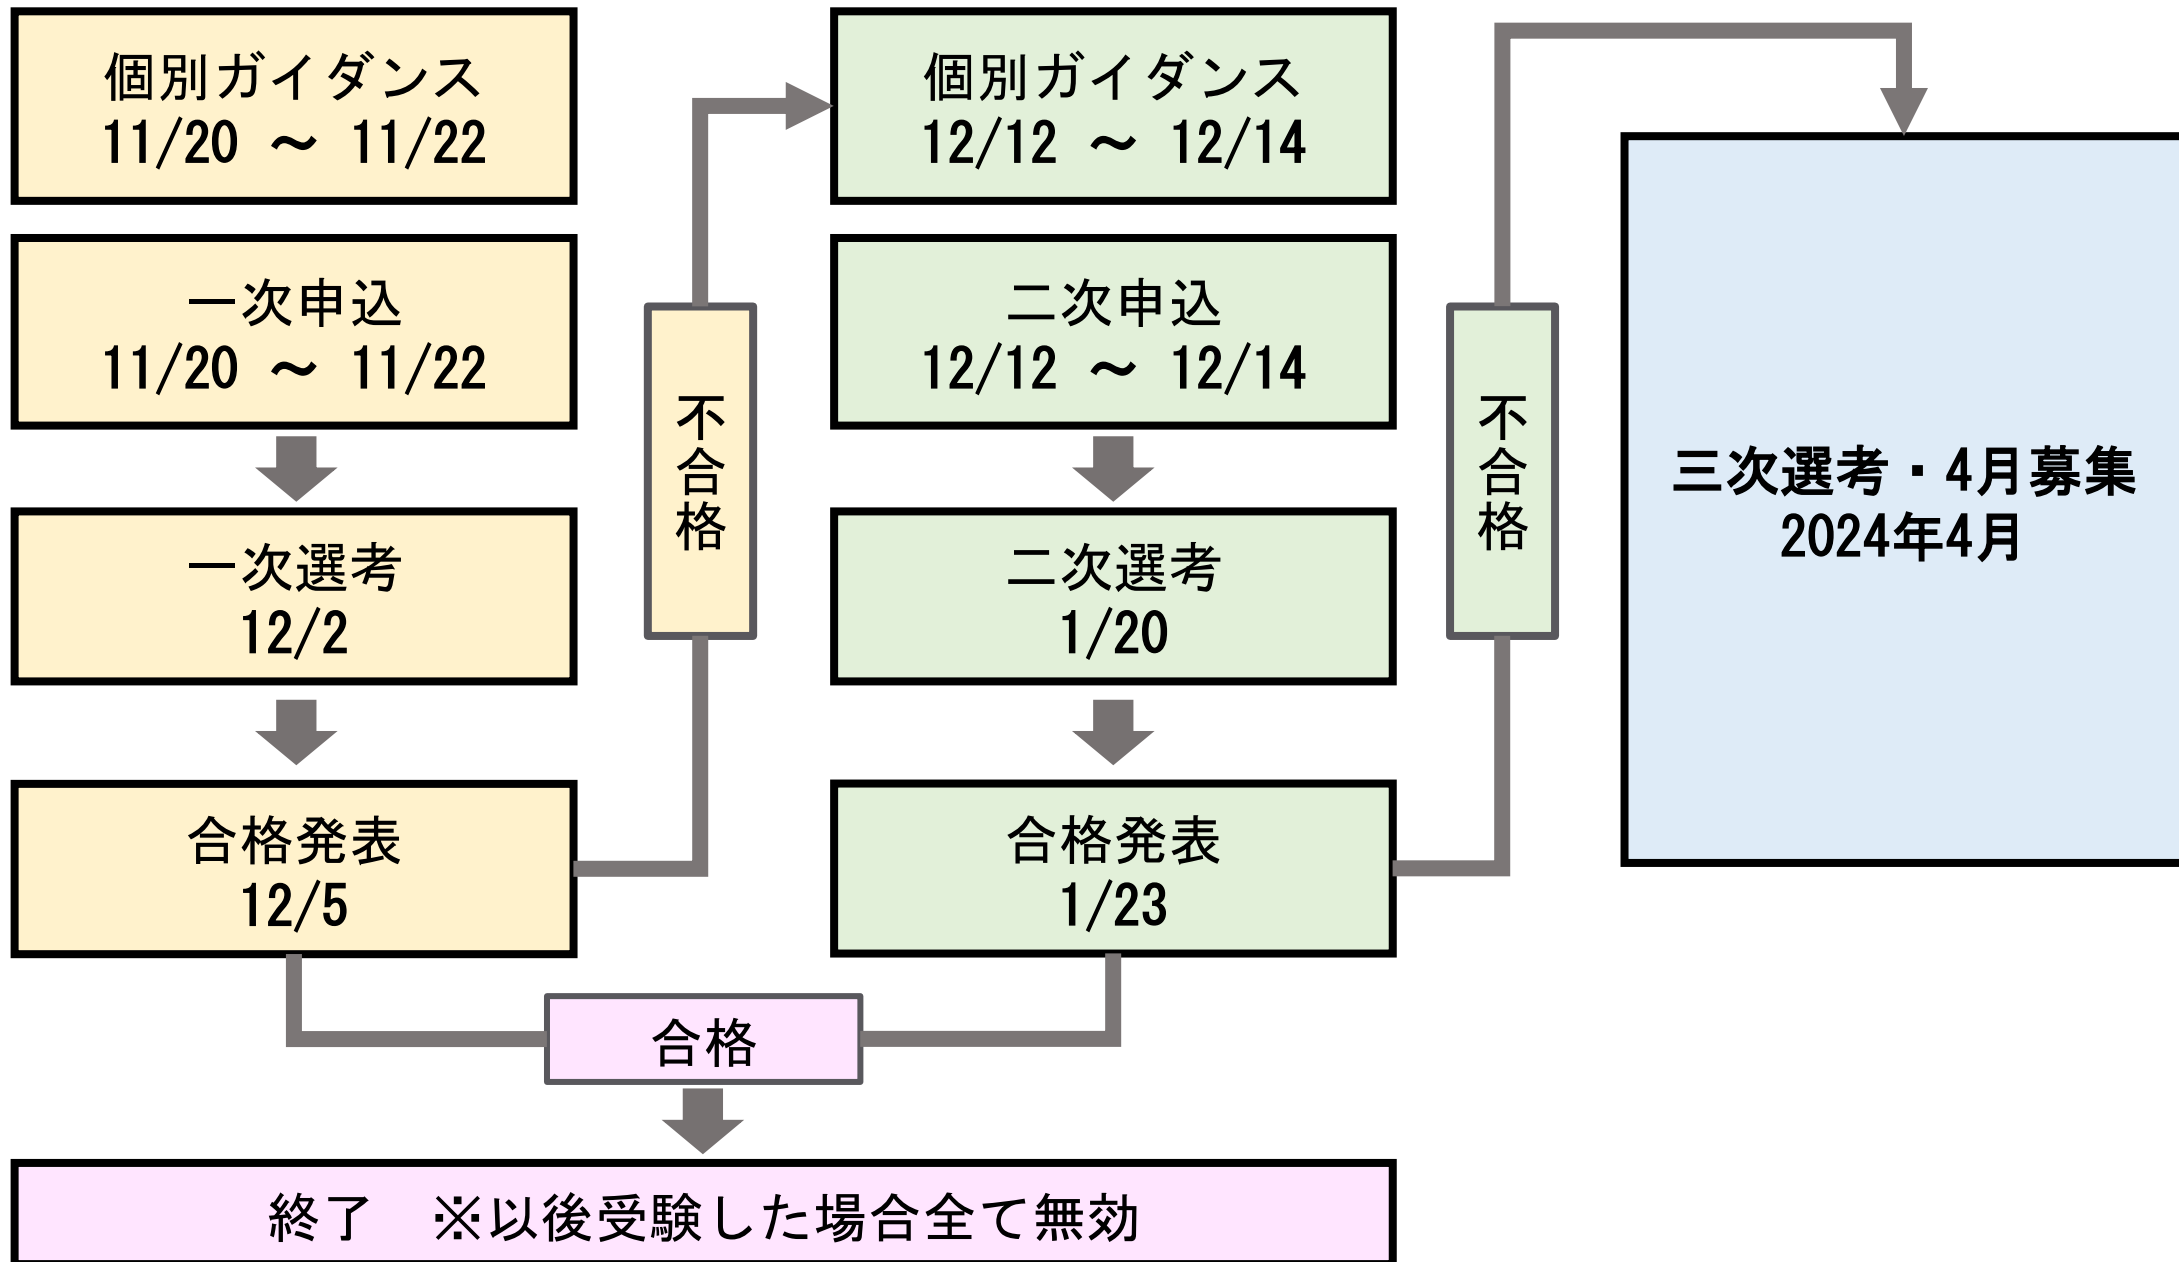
個別ガイダンス
11/20 ～ 11/22

一次申込
11/20 ～ 11/22

一次選考
12/2

合格発表
12/5

不合格

個別ガイダンス
12/12 ～ 12/14

二次申込
12/12 ～ 12/14

二次選考
1/20

合格発表
1/23

不合格

三次選考・4月募集
2024年4月

合格

終了 ※以後受験した場合全て無効